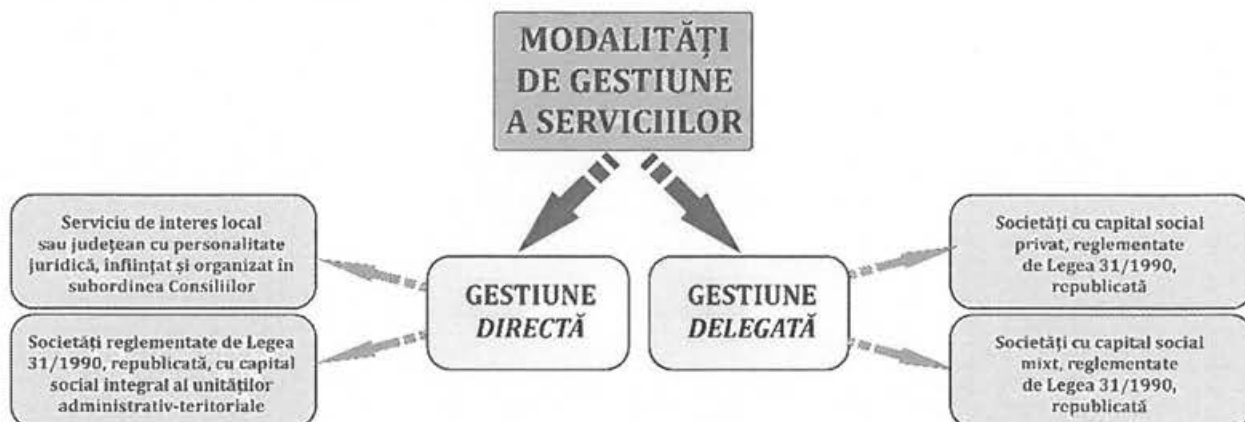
MODALITĂŢI DE GESTIUNE A SERVICIILOR

Serviciu de interes local sau judeţean cu personalitate juridică, înfiinţat şi organizat în subordinea Consiliilor

Societăţi reglementate de Legea 31/1990, republicată, cu capital social integral al unităţilor administrativ-teritoriale

GESTIUNE DIRECTĂ

GESTIUNE DELEGATĂ

Societăţi cu capital social privat, reglementate de Legea 31/1990, republicată

Societăţi cu capital social mixt, reglementate de Legea 31/1990, republicată